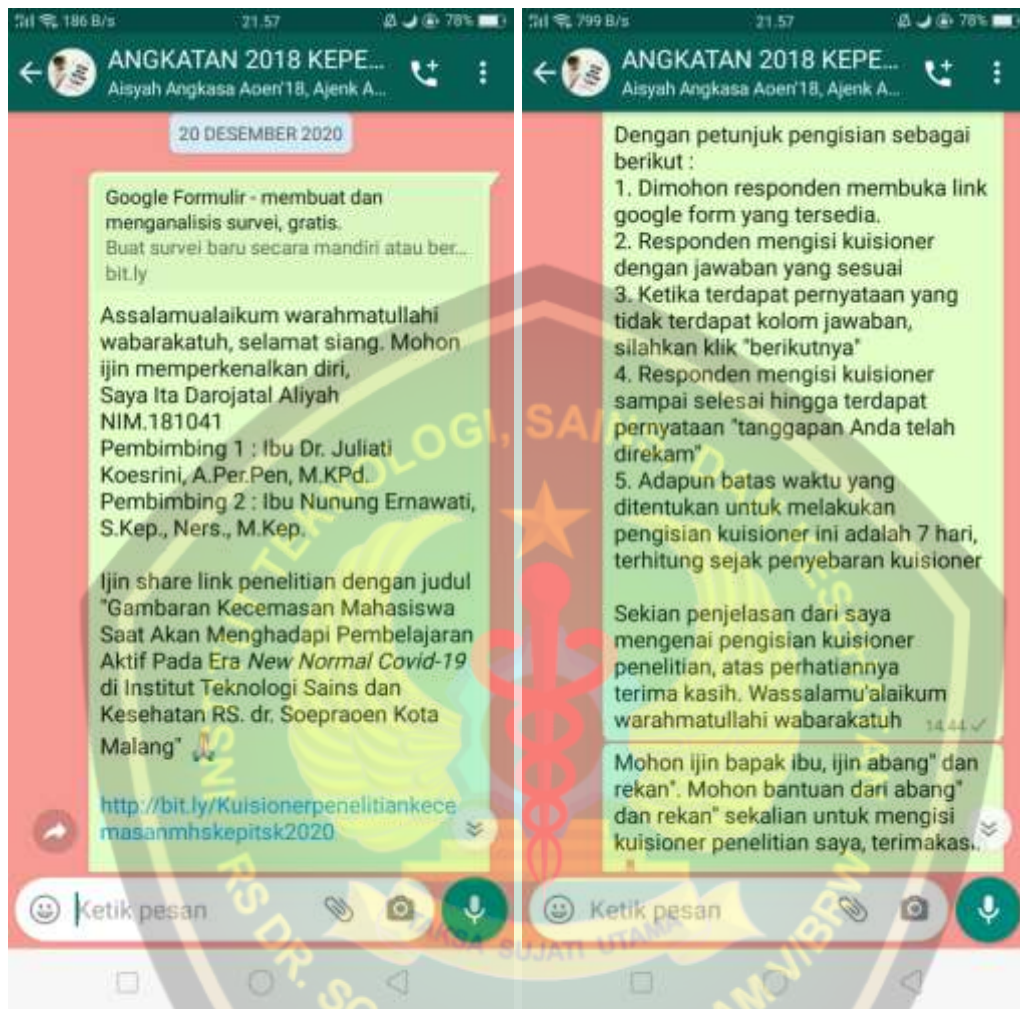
186 B/s 21.57 78%

ANGKATAN 2018 KEPE...
Aisyah Angkasa Aoen'18, Ajenk A...

20 DESEMBER 2020

Google Formulir - membuat dan menganalisis survei, gratis.
Buat survei baru secara mandiri atau ber...
bit.ly

Assalamualaikum warahmatullahi wabarakatuh, selamat siang. Mohon ijin memperkenalkan diri,
Saya Ita Darojatal Aliyah
NIM.181041
Pembimbing 1 : Ibu Dr. Juliati Koesrini, A.Per.Pen, M.KPd.
Pembimbing 2 : Ibu Nunung Ernawati, S.Kep., Ners., M.Kep.

Ijin share link penelitian dengan judul "Gambaran Kecemasan Mahasiswa Saat Akan Menghadapi Pembelajaran Aktif Pada Era New Normal Covid-19 di Institut Teknologi Sains dan Kesehatan RS. dr. Soepraoen Kota Malang" 🙏

http://bit.ly/Kuisionerpenelitiankecemasanmhskepitsk2020

Ketik pesan

799 B/s 21.57 78%

ANGKATAN 2018 KEPE...
Aisyah Angkasa Aoen'18, Ajenk A...

Dengan petunjuk pengisian sebagai berikut :
1. Dimohon responden membuka link google form yang tersedia.
2. Responden mengisi kuisioner dengan jawaban yang sesuai
3. Ketika terdapat pernyataan yang tidak terdapat kolom jawaban, silahkan klik "berikutnya"
4. Responden mengisi kuisioner sampai selesai hingga terdapat pernyataan "tanggapan Anda telah direkam"
5. Adapun batas waktu yang ditentukan untuk melakukan pengisian kuisioner ini adalah 7 hari, terhitung sejak penyebaran kuisioner

Sekian penjelasan dari saya mengenai pengisian kuisioner penelitian, atas perhatiannya terima kasih. Wassalamu'alaikum warahmatullahi wabarakatuh 14.44

Mohon ijin bapak ibu, ijin abang" dan rekan". Mohon bantuan dari abang" dan rekan" sekalian untuk mengisi kuisioner penelitian saya, terimakas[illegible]

Ketik pesan

TEKNOLOGI, SAINS DAN KESEHATAN RS DR. SO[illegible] SUJATI UTAMA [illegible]